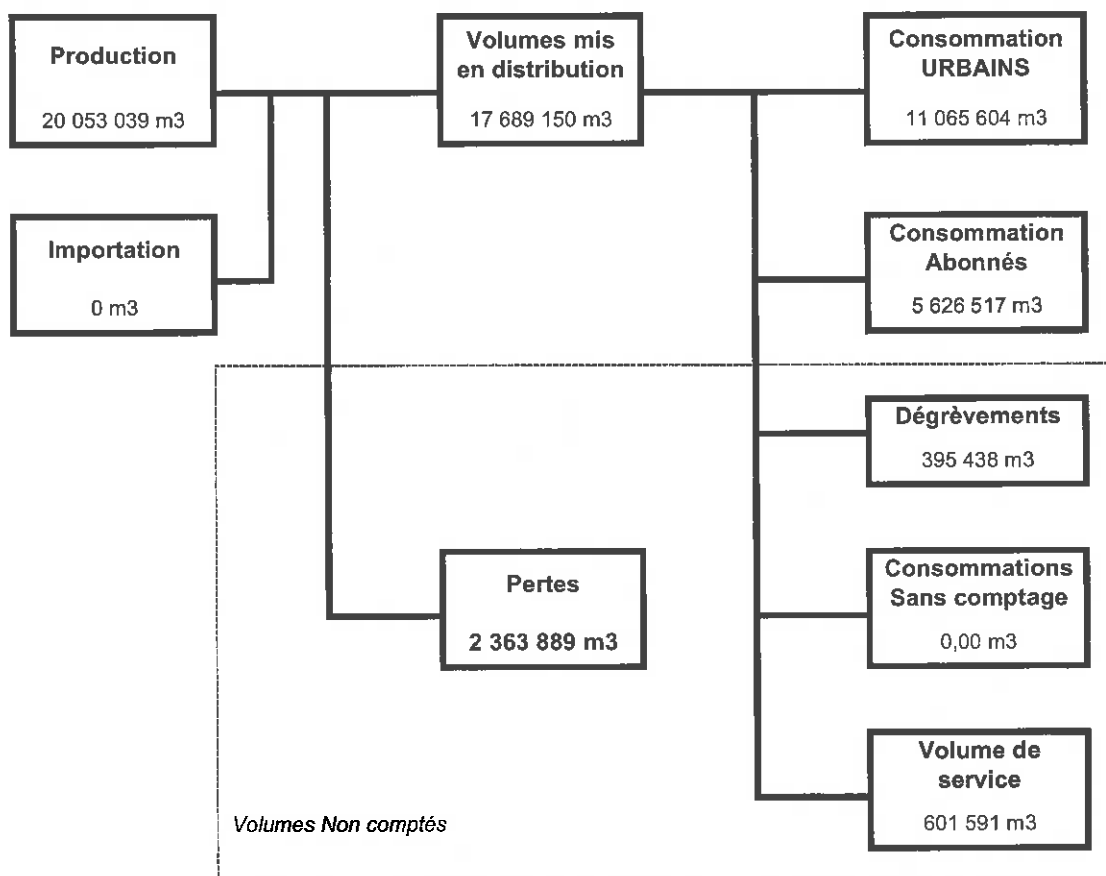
Production

20 053 039 m3

Volumes mis en distribution

17 689 150 m3

Consommation URBAINS

11 065 604 m3

Importation

0 m3

Consommation Abonnés

5 626 517 m3

Dégrèvements

395 438 m3

Pertes

2 363 889 m3

Consommations Sans comptage

0,00 m3

Volume de service

601 591 m3

Volumes Non comptés